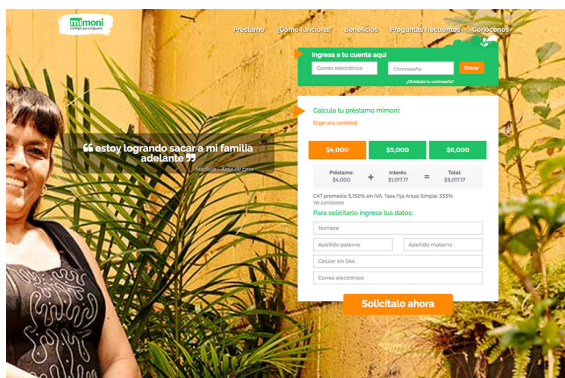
mimoni
contigo para lograrlo

Préstamo ¿Cómo funciona? Beneficios Preguntas frecuentes Conócenos

Ingresa a tu cuenta aquí
Correo electrónico
Contraseña
Entrar
¿Olvidaste tu contraseña?

❝ estoy logrando sacar a mi familia adelante ❞
Mariela - Ama de casa

Calcula tu préstamo mimoni
Elige una cantidad:
$4,000 $5,000 $6,000

Préstamo: $4,000 + Interés: $1,077.17 = Total: $5,077.17

CAT promedio 5,152% sin IVA. Tasa Fija Anual Simple: 333%
Ver condiciones

Para solicitarlo ingresa tus datos:
Nombre
Apellido paterno
Apellido materno
Celular sin 044
Correo electrónico

Solicítalo ahora